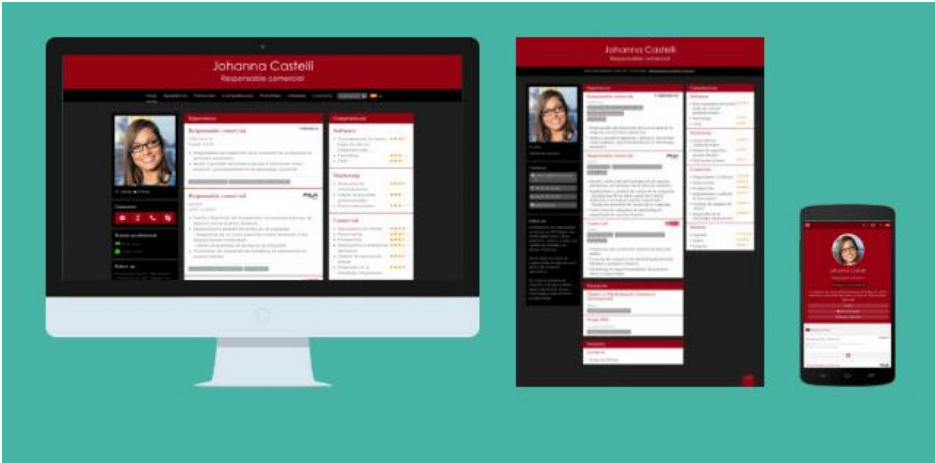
Johanna Castelli
Responsable comercial

Experiencia
Responsable comercial

Competencias
Software
Marketing
Comercial

Responsable comercial

Johanna Castelli
Responsable comercial

Experiencia
Competencias
Software
Marketing
Comercial
Idiomas

Johanna Castelli
Responsable comercial